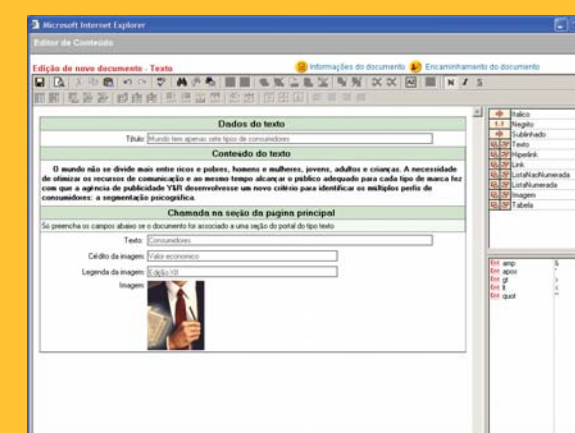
Microsoft Internet Explorer

Editor de Conteúdo

Edição de novo documento - Texto

Informações do documento

Encaminhamento do documento

N I S

Dados do texto

Título: Mundo tem apenas sete tipos de consumidores

Conteúdo do texto

O mundo não se divide mais entre ricos e pobres, homens e mulheres, jovens, adultos e crianças. A necessidade de otimizar os recursos de comunicação e ao mesmo tempo alcançar o público adequado para cada tipo de marca fez com que a agência de publicidade Y&R desenvolvesse um novo critério para identificar os múltiplos perfis de consumidores: a segmentação psicográfica.

Chamada na seção da página principal

Só preencha os campos abaixo se o documento for associado a uma seção do portal do tipo texto

Texto: Consumidores

Crédito da imagem: Valor econômico

Legenda da imagem: Edição XII

Imagem:

Itálico
Negrito
Sublinhado
Texto
Hiperlink
Link
ListaNaoNumerada
ListaNumerada
Imagem
Tabela

amp
apos
gt
lt
quot